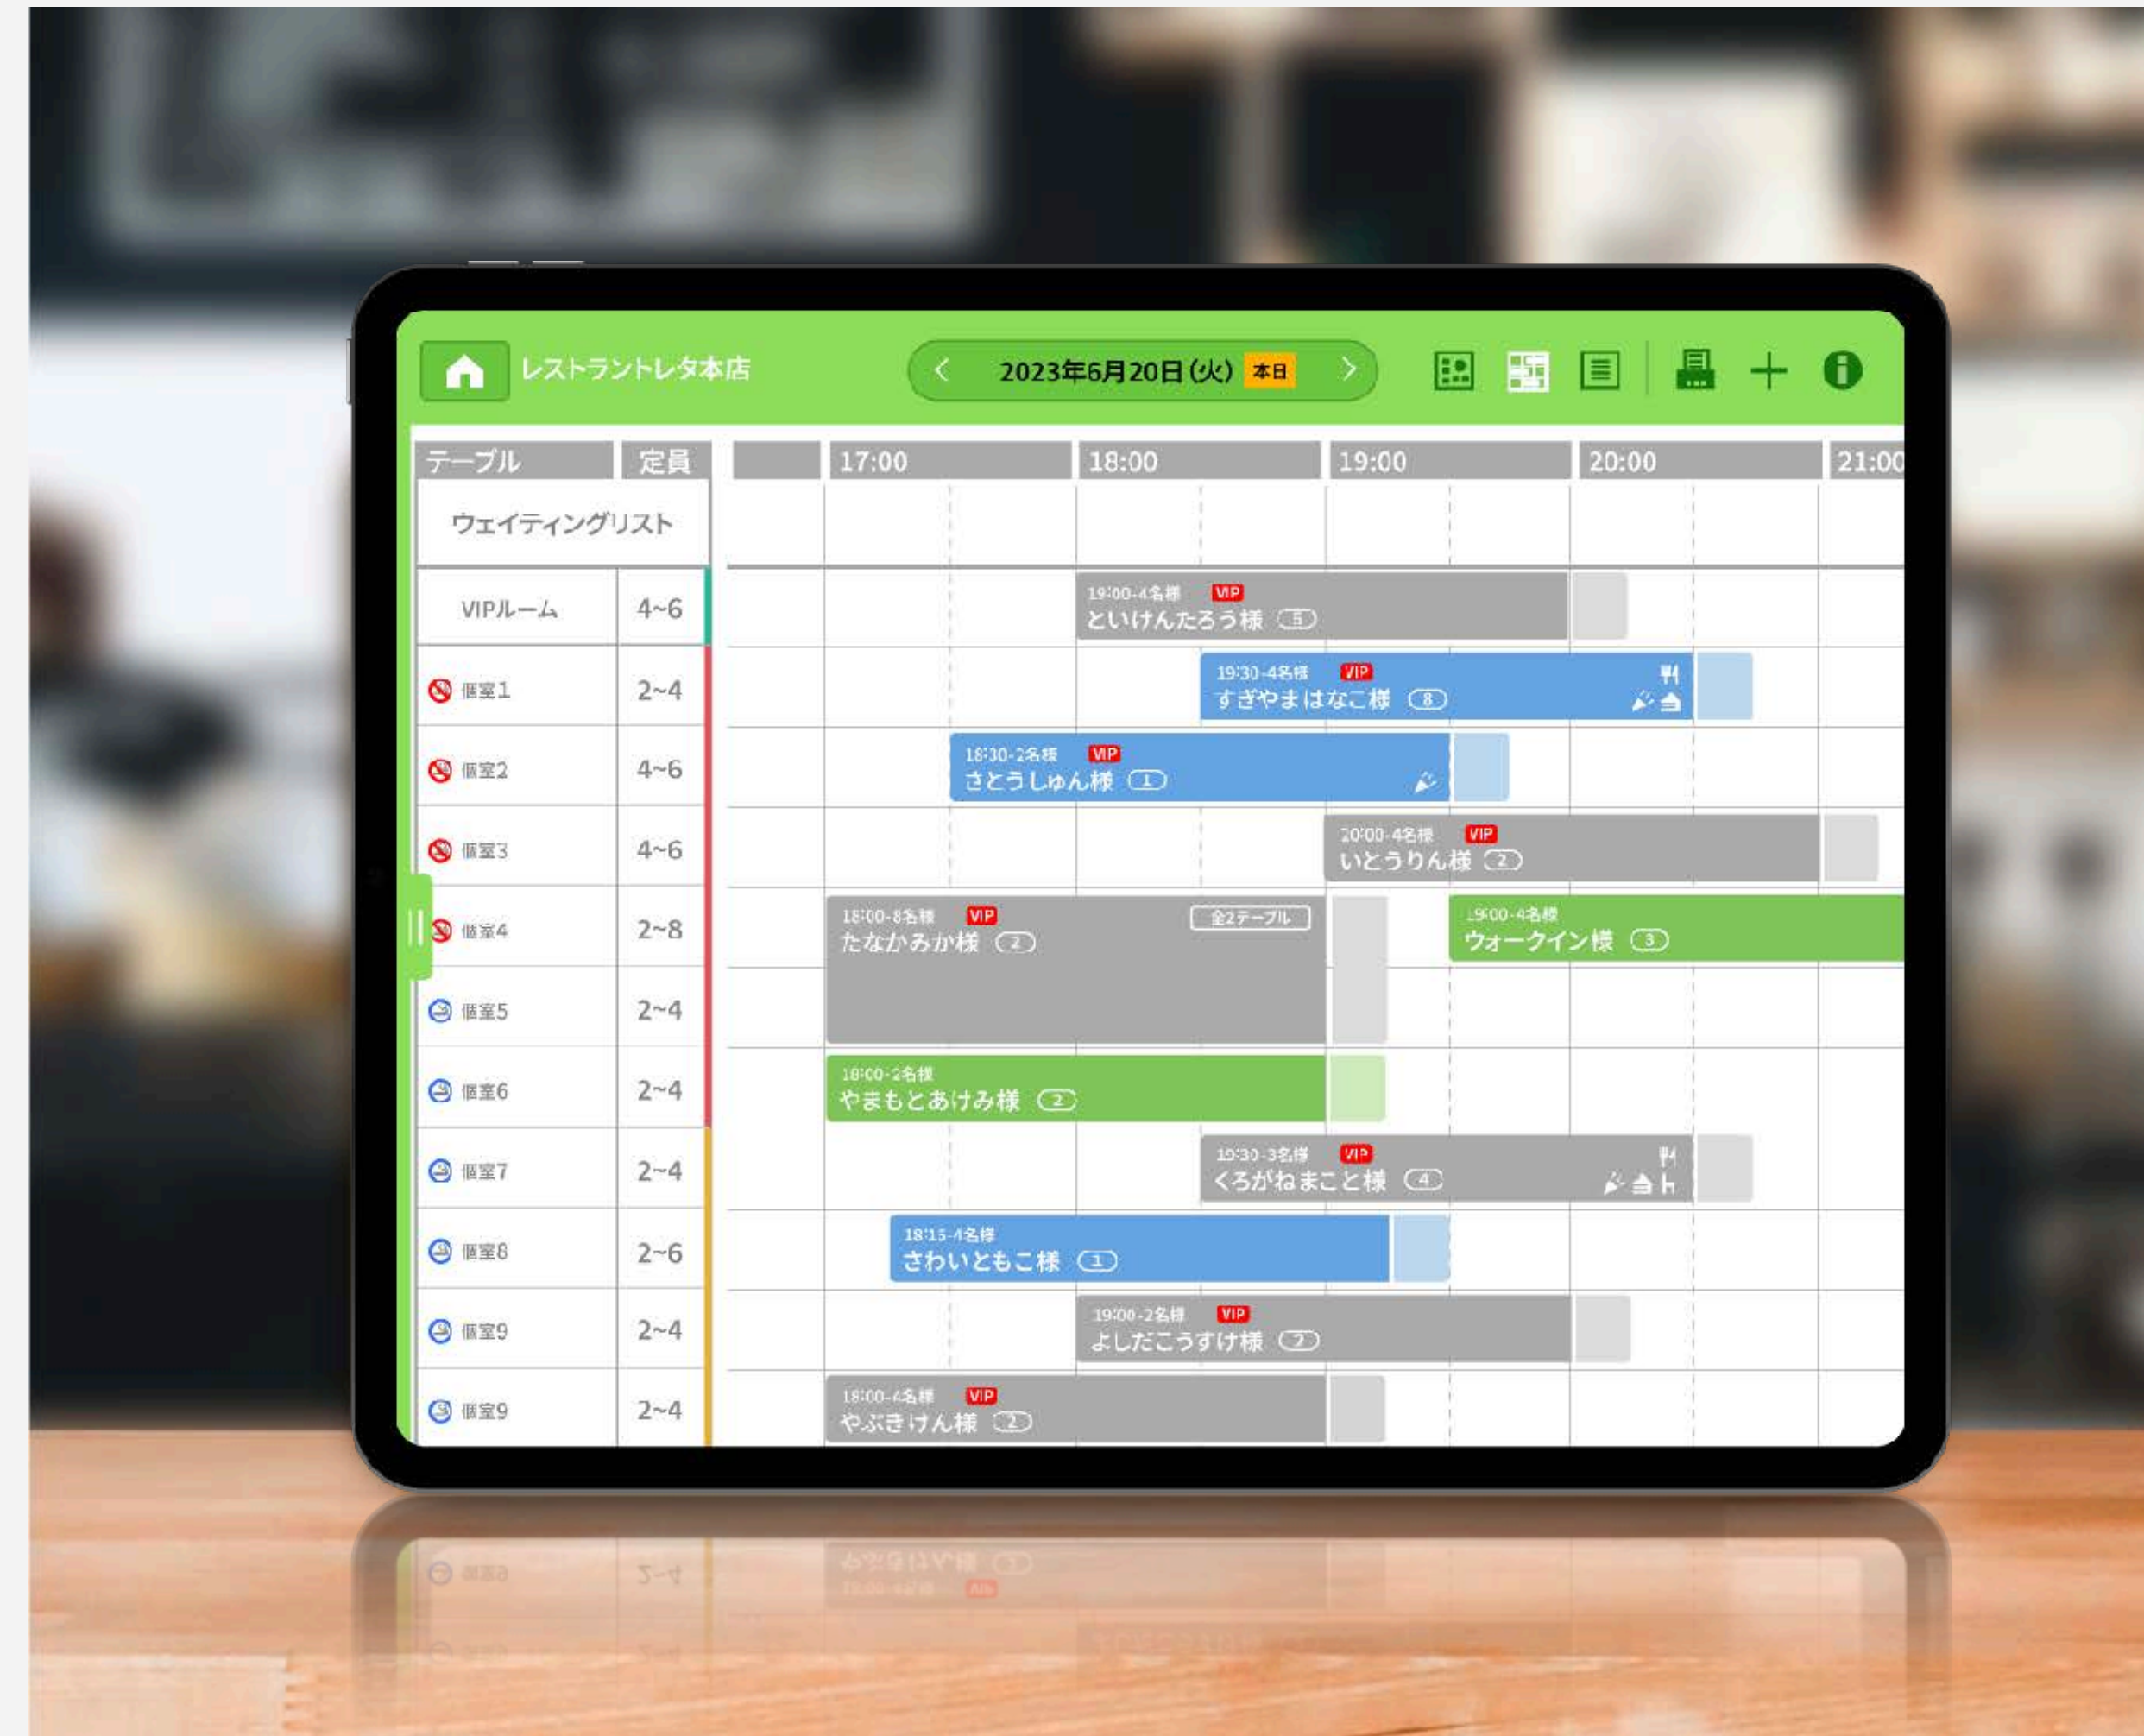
レストラントレタ本店

< 2023年6月20日(火) 本日 >

| テーブル | 定員 | | 17:00 | 18:00 | 19:00 | 20:00 | 21:00 |
|---|---|---|---|---|---|---|---|
| ウェイティングリスト | | | | | | | |
| VIPルーム | 4~6 | | | 19:00-4名様 VIP といけんたろう様 5 | | | |
| 個室1 | 2~4 | | | | 19:30-4名様 VIP すぎやまはなこ様 8 | | |
| 個室2 | 4~6 | | | 18:30-2名様 VIP さとうしゅん様 1 | | | |
| 個室3 | 4~6 | | | | 20:00-4名様 VIP いとうりん様 2 | | |
| 個室4 | 2~8 | | 18:00-8名様 VIP たなかみか様 2 全2テーブル | | 19:00-4名様 ウォークイン様 3 | | |
| 個室5 | 2~4 | | | | | | |
| 個室6 | 2~4 | | 18:00-2名様 やまもとあけみ様 2 | | | | |
| 個室7 | 2~4 | | | | 19:30-3名様 VIP くろがねまこと様 4 | | |
| 個室8 | 2~6 | | 18:15-4名様 さわいともこ様 1 | | | | |
| 個室9 | 2~4 | | | 19:00-2名様 VIP よしだこうすけ様 7 | | | |
| 個室9 | 2~4 | | 18:00-4名様 VIP やぶきけん様 2 | | | | |